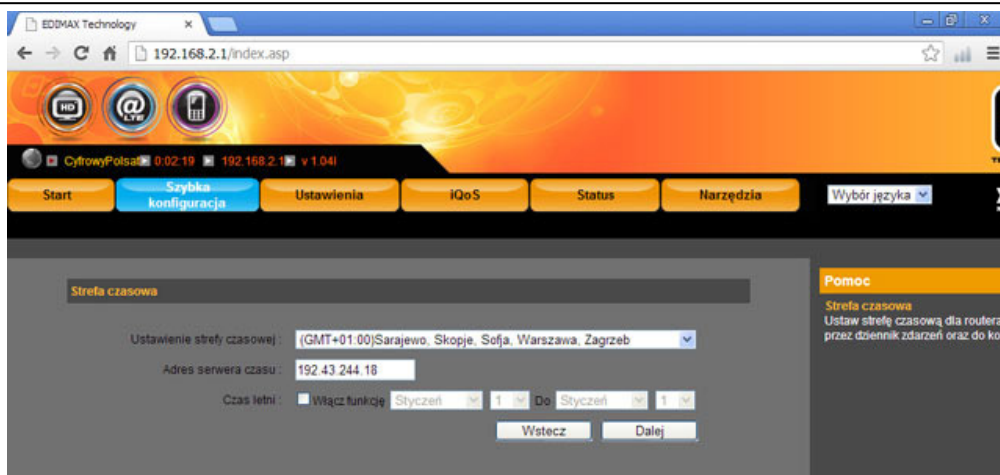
EDIMAX Technology ×

192.168.2.1/index.asp

HD

LTE

CyfrowyPolsat 0:02:19 192.168.2.1 v 1.04i

Start

Szybka konfiguracja

Ustawienia

iQoS

Status

Narzędzia

Wybór języka

Strefa czasowa

Ustawienie strefy czasowej : (GMT+01:00)Sarajewo, Skopje, Sofja, Warszawa, Zagrzeb

Adres serwera czasu : 192.43.244.18

Czas letni : Włącz funkcję Styczeń 1 Do Styczeń 1

Wstecz

Dalej

Pomoc

Strefa czasowa

Ustaw strefę czasową dla routera

przez dziennik zdarzeń oraz do ko